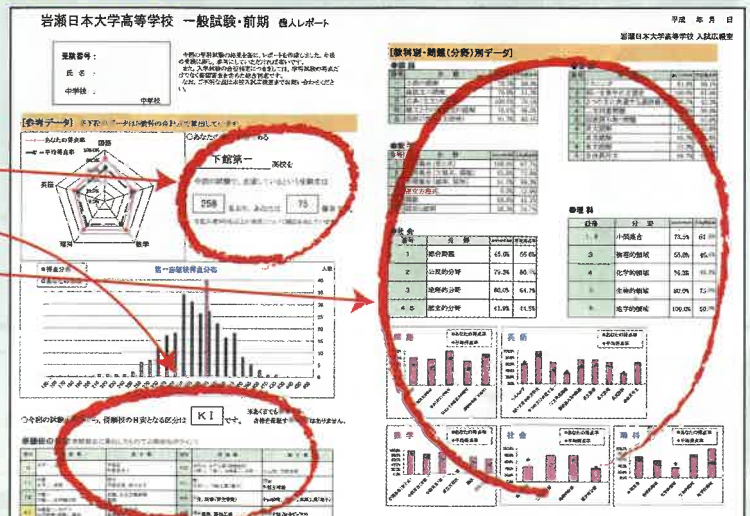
岩瀬日本大学高等学校　一般試験・前期　個人レポート

平成　年　月　日

岩瀬日本大学高等学校 入試広報室

受験番号：

氏　名：

中学校：　　　　中学校

今回の学習試験の結果を基に、レポートを作成しました。今後の学習に活かし、参考にしていただければ幸いです。

【参考データ】

あなたの得点

平均得点

国語

英語

数学

理科

社会

下館第一　　高校を

258

75

第一志望校得点分布

今回の試験の結果では、併願校の目安となる区分は　K I　です。

【教科別・問題（分野）別データ】

国語

英語

数学

社会

| 番号 | 分野 | | |
|---|---|---|---|
| 1 | 総合問題 | 65.0% | 55.6% |
| 2 | 公民的分野 | 79.3% | 60.7% |
| 3 | 地理的分野 | 80.0% | 64.7% |
| 4・5 | 歴史的分野 | 41.6% | 44.5% |

理科

| 設問 | 分野 | | |
|---|---|---|---|
| 1・2 | 小問集合 | 73.3% | 61.0% |
| 3 | 物理的領域 | 58.0% | 45.0% |
| 4 | 化学的領域 | 76.3% | 61.0% |
| 5 | 生物的領域 | 80.0% | 73.0% |
| 6 | 地学的領域 | 100.0% | 50.0% |

国語

英語

数学

社会

理科